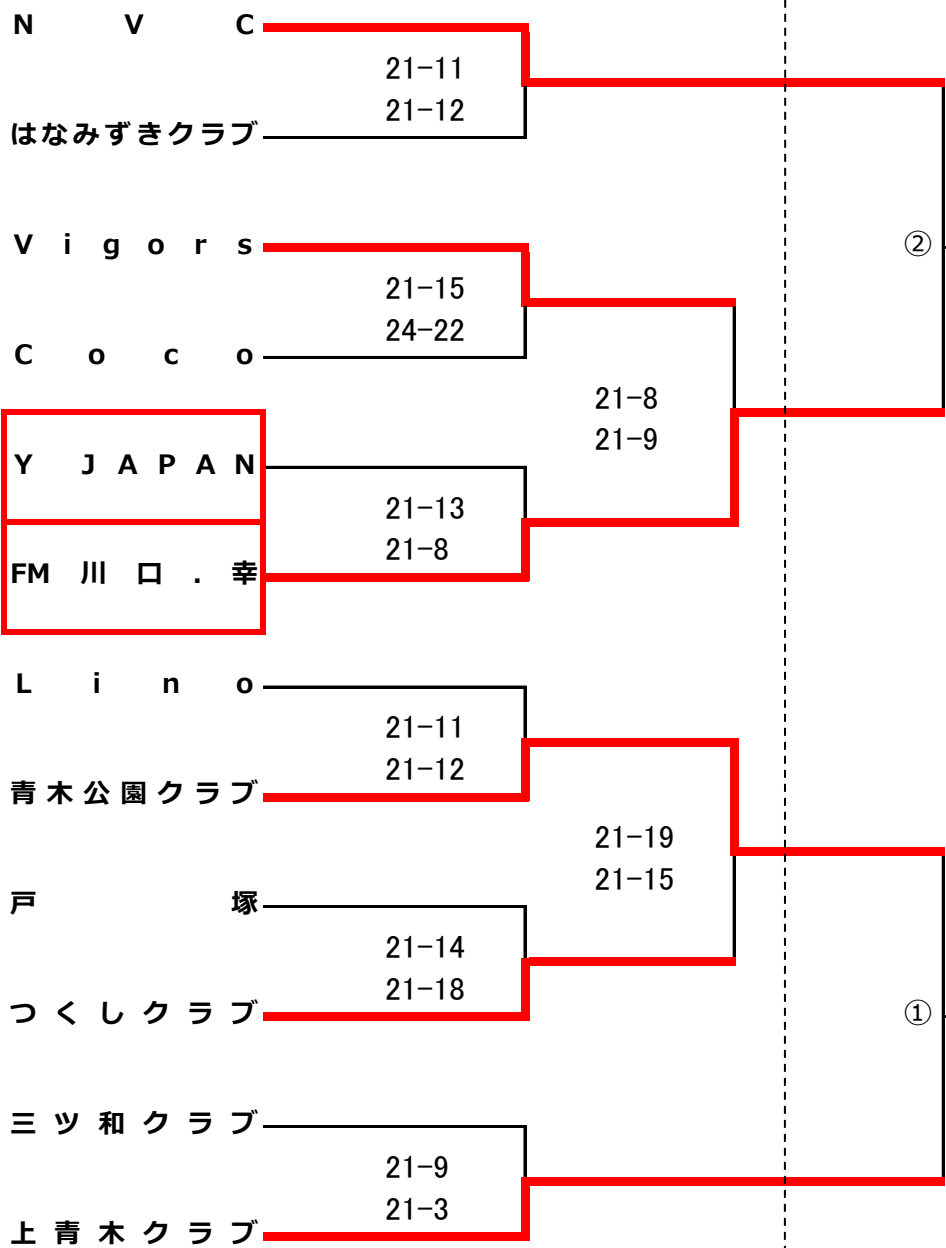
NVC
21-11
21-12
はなみずきクラブ

Vigors
21-15
24-22
Coco

21-8
21-9

②

Y JAPAN
21-13
21-8
FM 川口.幸

Lino
21-11
21-12
青木公園クラブ

21-19
21-15

戸塚
21-14
21-18
つくしクラブ

①

三ツ和クラブ
21-9
21-3
上青木クラブ